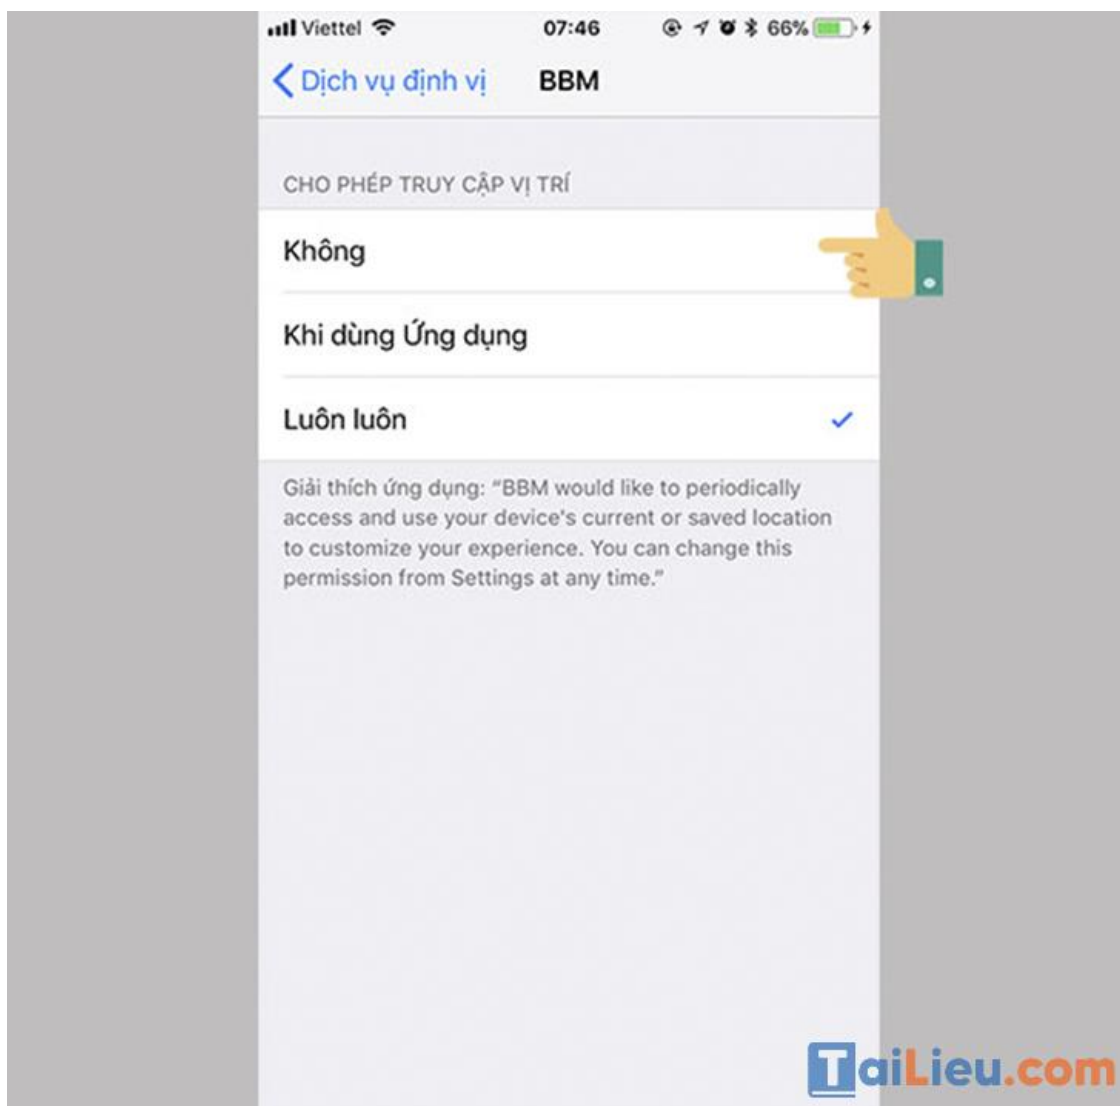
Viettel 07:46 66%

Dịch vụ định vị BBM

CHO PHÉP TRUY CẬP VỊ TRÍ

Không

Khi dùng Ứng dụng

Luôn luôn

Giải thích ứng dụng: "BBM would like to periodically access and use your device's current or saved location to customize your experience. You can change this permission from Settings at any time."

TaiLieu.com